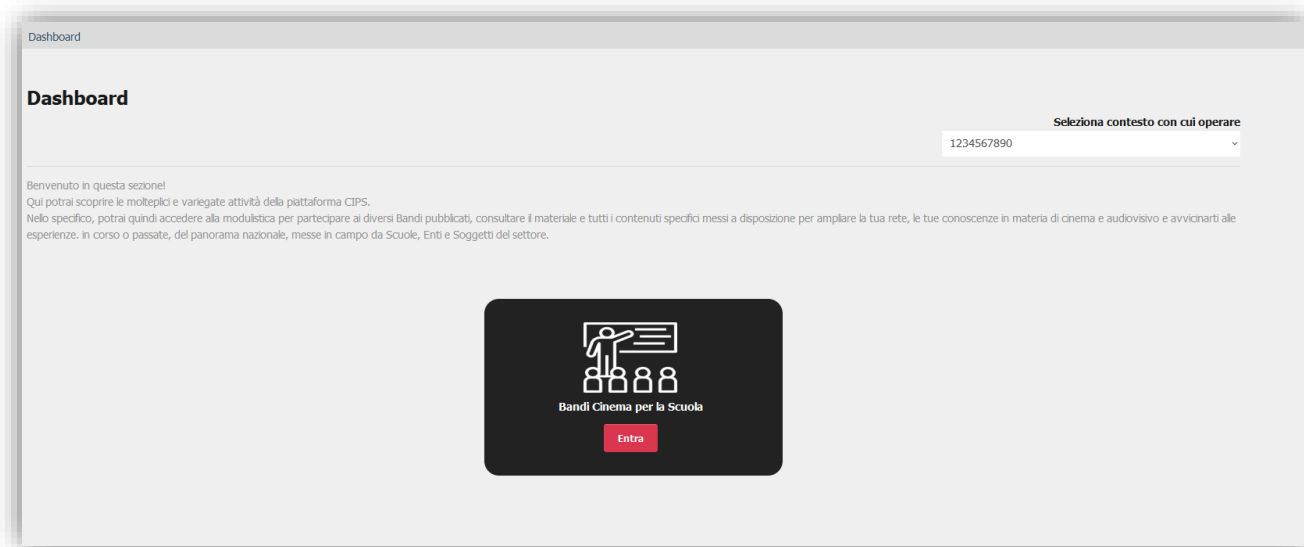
Dashboard

Dashboard

Seleziona contesto con cui operare

1234567890

Benvenuto in questa sezione!
Qui potrai scoprire le molteplici e variegate attività della piattaforma CIPS.
Nello specifico, potrai quindi accedere alla modulistica per partecipare ai diversi Bandi pubblicati, consultare il materiale e tutti i contenuti specifici messi a disposizione per ampliare la tua rete, le tue conoscenze in materia di cinema e audiovisivo e avvicinarti alle esperienze. in corso o passate, del panorama nazionale, messe in campo da Scuole, Enti e Soggetti del settore.

Bandi Cinema per la Scuola

Entra